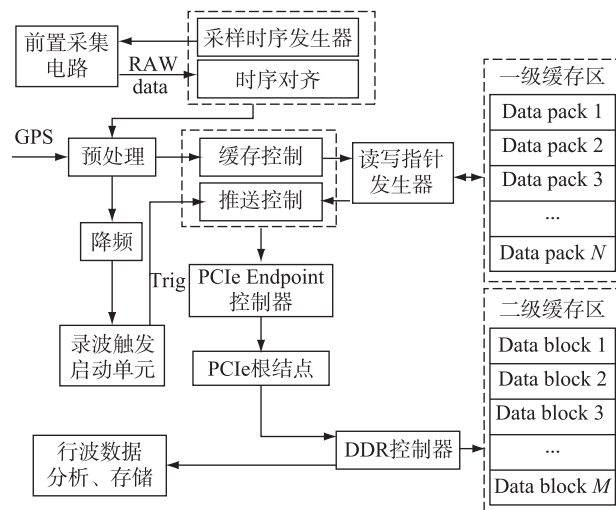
采样时序发生器

前置采集电路

RAW data

时序对齐

GPS

预处理

缓存控制

推送控制

读写指针发生器

一级缓存区

Data pack 1

Data pack 2

Data pack 3

...

Data pack $N$

降频

Trig

PCIe Endpoint 控制器

录波触发启动单元

PCIe根结点

二级缓存区

Data block 1

Data block 2

Data block 3

...

Data block $M$

行波数据分析、存储

DDR控制器